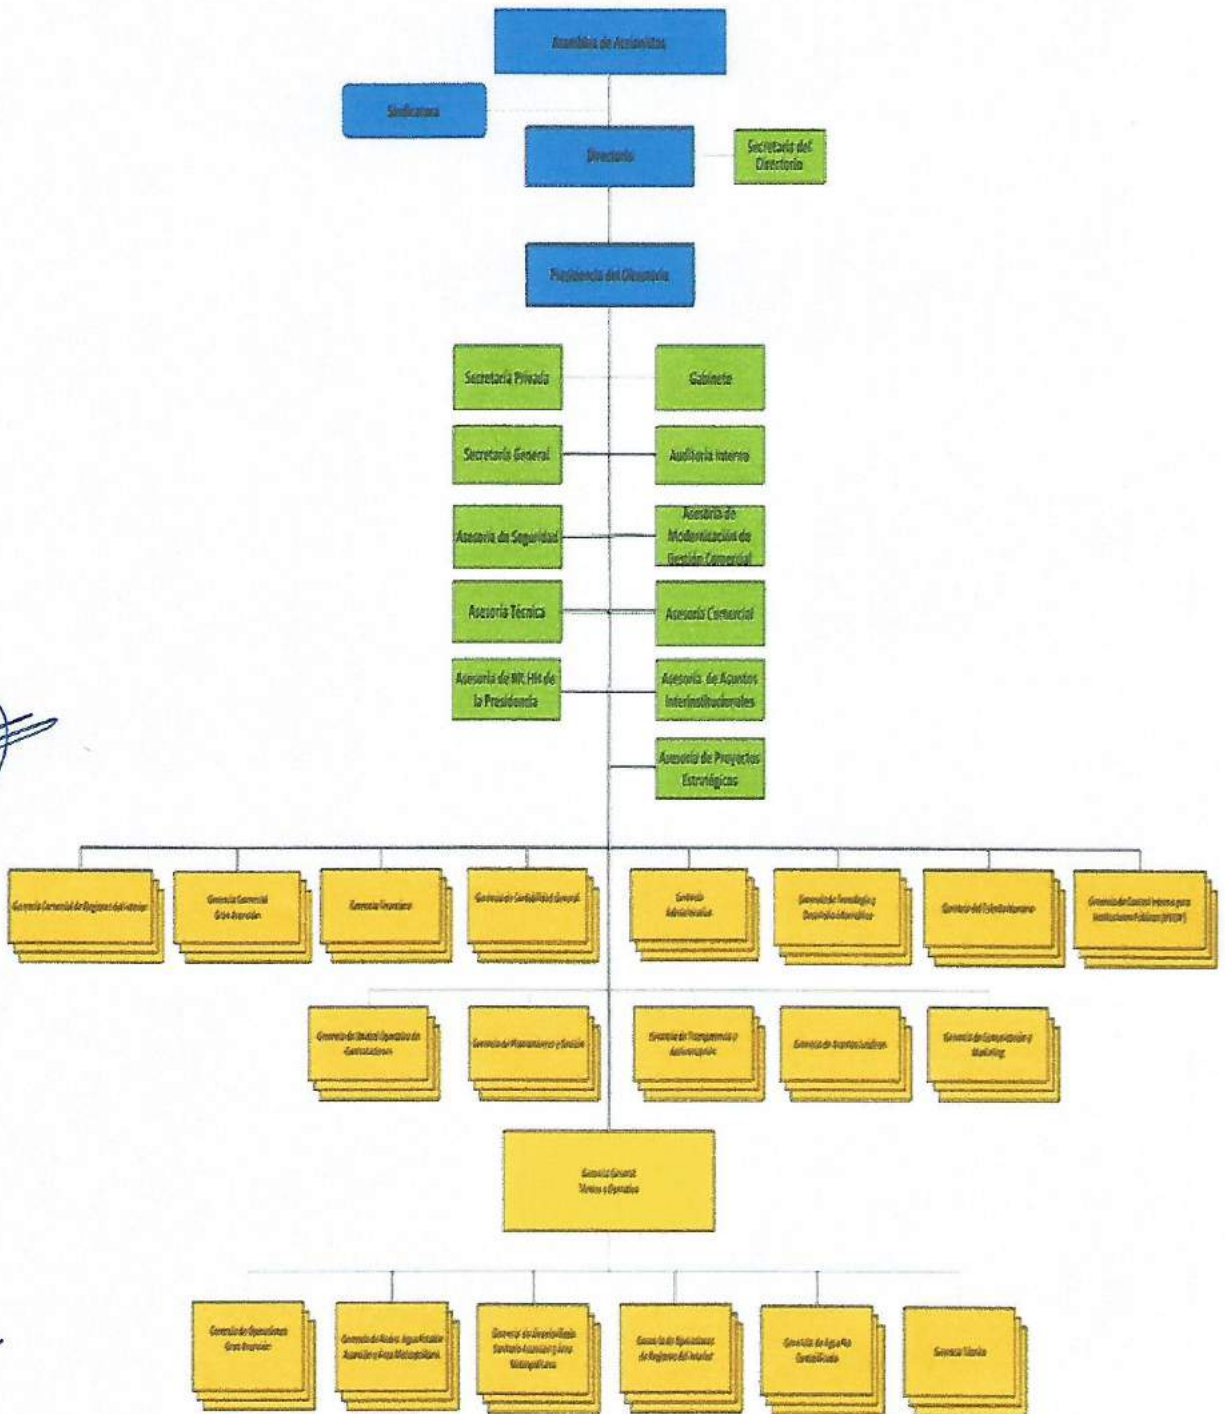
Asamblea de Accionistas

Sindicatura

Directorio

Secretaría del Directorio

Presidencia del Directorio

Secretaría Privada

Gabinete

Secretaría General

Auditoría Interna

Asesoría de Seguridad

Asesoría de Modernización de Gestión Comercial

Asesoría Técnica

Asesoría Comercial

Asesoría de RR.HH de la Presidencia

Asesoría de Asuntos Interinstitucionales

Asesoría de Proyectos Estratégicos

Gerencia Comercial de Regiones del Interior

Gerencia Comercial Gran Asunción

Gerencia Financiera

Gerencia de Contabilidad General

Gerencia Administrativa

Gerencia de Tecnología y Desarrollo Informático

Gerencia del Talento Humano

Gerencia de Control Interno para Instituciones Públicas (MECIP)

Gerencia de Control Operativo de Contrataciones

Gerencia de Planeamiento y Gestión

Gerencia de Transparencia y Anticorrupción

Gerencia de Asuntos Jurídicos

Gerencia de Comunicación y Marketing

Gerencia General
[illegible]

Gerencia de Operaciones Gran Asunción

Gerencia de Redes Agua Potable Asunción y Área Metropolitana

Gerencia de Desarrollo del Saneamiento Asunción y Área Metropolitana

Gerencia de Operaciones de Regiones del Interior

Gerencia de Agua No Contabilizada

Gerencia Técnica